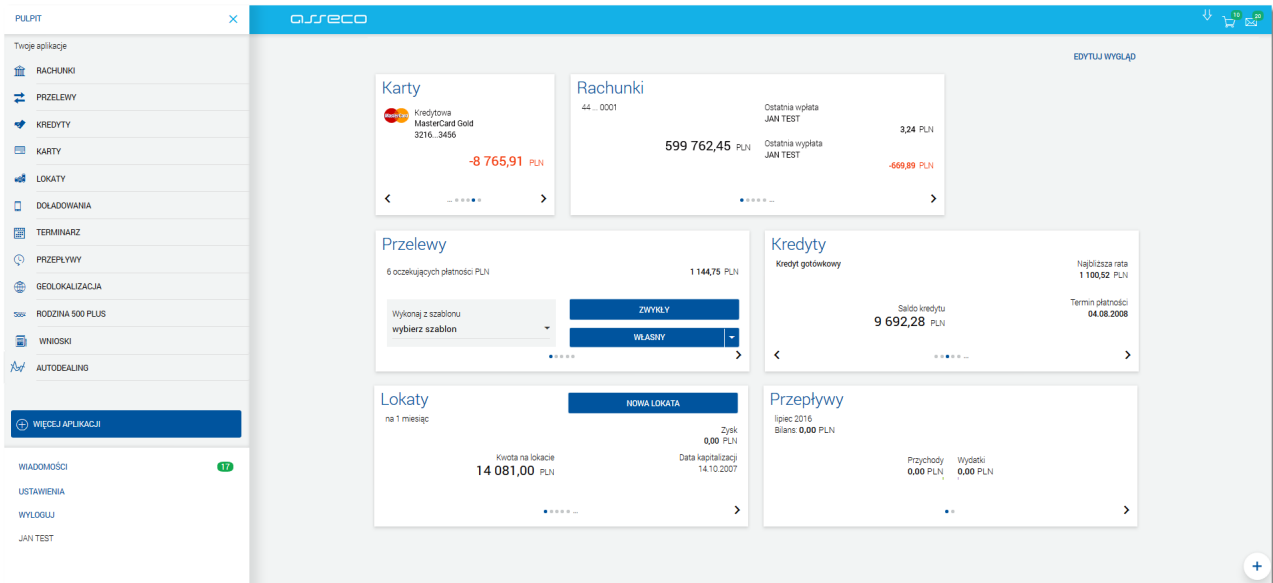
PULPIT ×

Twoje aplikacje

RACHUNKI

PRZELEWY

KREDYTY

KARTY

LOKATY

DOŁADOWANIA

TERMINARZ

PRZEPŁYWY

GEOLOKALIZACJA

RODZINA 500 PLUS

WNIOSKI

AUTODEALING

WIĘCEJ APLIKACJI

WIADOMOŚCI 17

USTAWIENIA

WYLOGUJ

JAN TEST

asseco

10 20

EDYTUJ WYGLĄD

Karty

Kredytowa
MasterCard Gold
3216...3456

-8 765,91 PLN

Rachunki

44 ... 0001

599 762,45 PLN

Ostatnia wpłata
JAN TEST
3,24 PLN

Ostatnia wypłata
JAN TEST
-669,89 PLN

Przelewy

6 oczekujących płatności PLN

1 144,75 PLN

Wykonaj z szablonu
wybierz szablon

ZWYKŁY

WŁASNY

Kredyty

Kredyt gotówkowy

Najbliższa rata
1 100,52 PLN

Saldo kredytu
9 692,28 PLN

Termin płatności
04.08.2008

Lokaty

NOWA LOKATA

na 1 miesiąc

Zysk
0,00 PLN

Kwota na lokacie
14 081,00 PLN

Data kapitalizacji
14.10.2007

Przepływy

lipiec 2016
Bilans: 0,00 PLN

Przychody
0,00 PLN

Wydatki
0,00 PLN

+